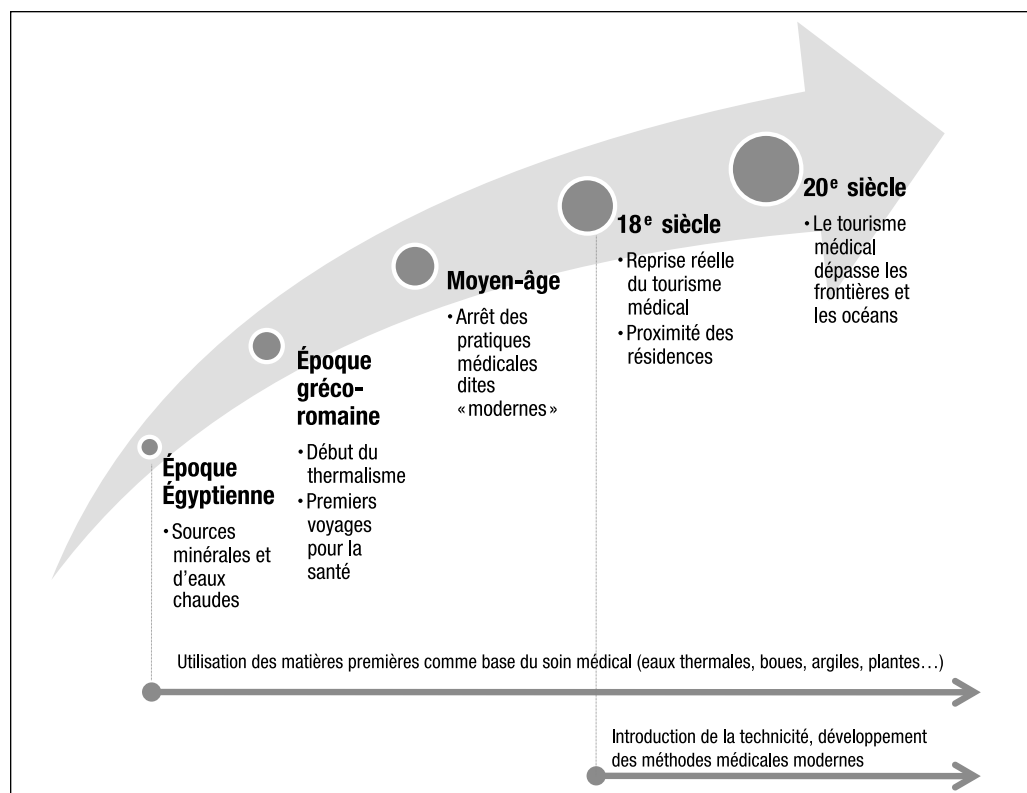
Époque Égyptienne
• Sources minérales et d'eaux chaudes

Époque gréco-romaine
• Début du thermalisme
• Premiers voyages pour la santé

Moyen-âge
• Arrêt des pratiques médicales dites «modernes»

18$^{e}$ siècle
• Reprise réelle du tourisme médical
• Proximité des résidences

20$^{e}$ siècle
• Le tourisme médical dépasse les frontières et les océans

Utilisation des matières premières comme base du soin médical (eaux thermales, boues, argiles, plantes…)

Introduction de la technicité, développement des méthodes médicales modernes